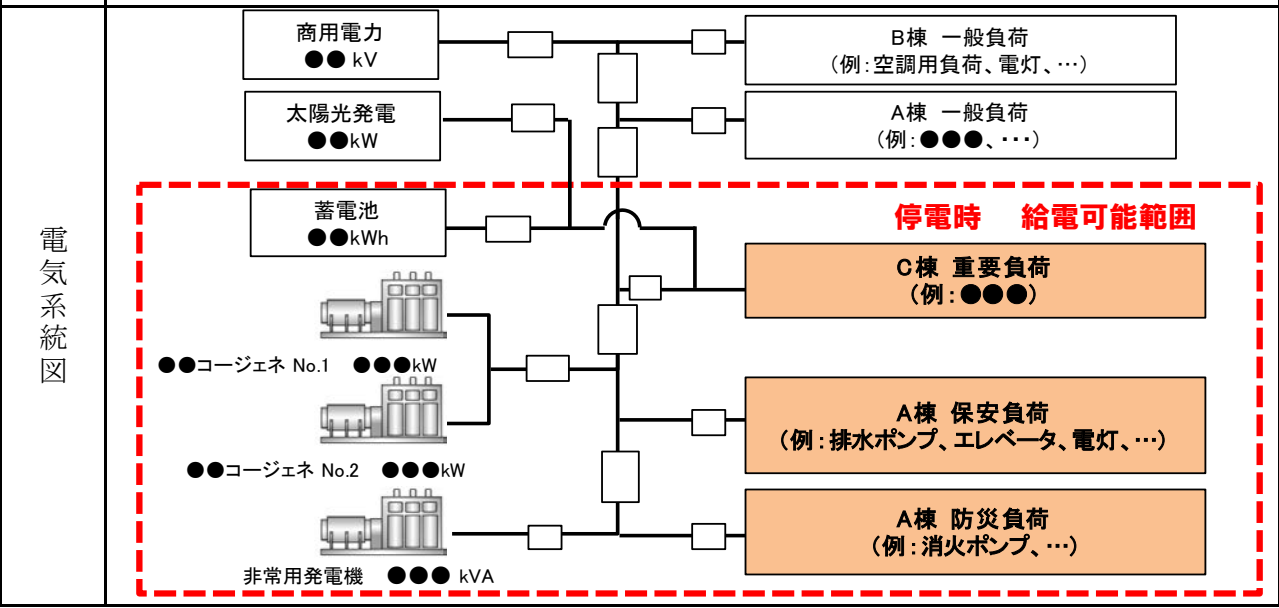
電気系統図

商用電力
●● kV

太陽光発電
●●kW

B棟　一般負荷
（例：空調用負荷、電灯、…）

A棟　一般負荷
（例：●●●、･･･）

停電時　給電可能範囲

蓄電池
●●kWh

C棟　重要負荷
（例：●●●）

●●コージェネ No.1　●●●kW

A棟　保安負荷
（例：排水ポンプ、エレベータ、電灯、…）

●●コージェネ No.2　●●●kW

A棟　防災負荷
（例：消火ポンプ、…）

非常用発電機　●●● kVA